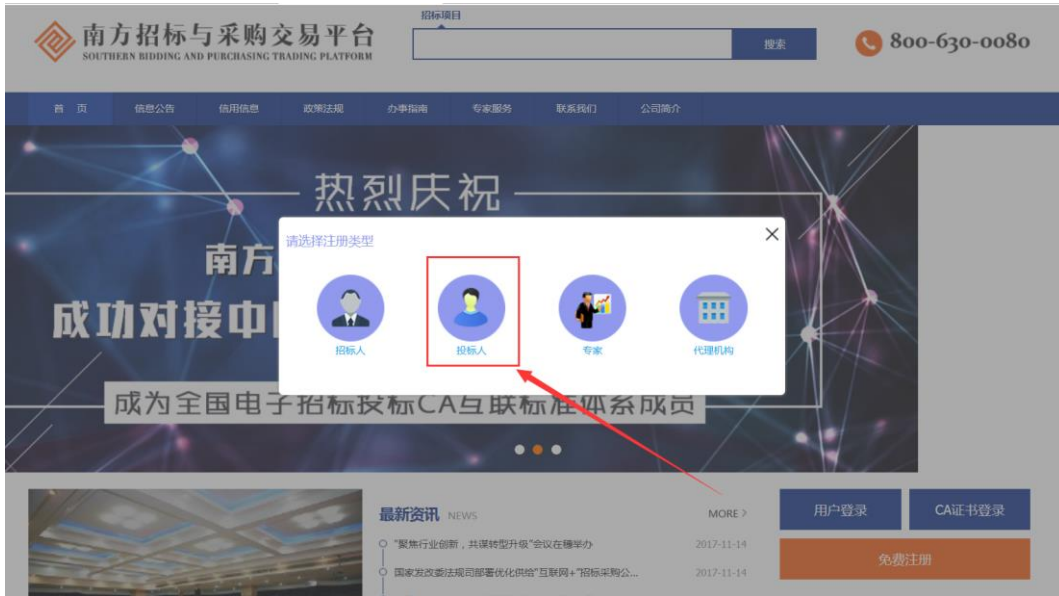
南方招标与采购交易平台
SOUTHERN BIDDING AND PURCHASING TRADING PLATFORM

招标项目

搜索

800-630-0080

首页 信息公告 信用信息 政策法规 办事指南 专家服务 联系我们 公司简介

热烈庆祝

南方

成功对接中

成为全国电子招标投标CA互联标准体系成员

请选择注册类型

招标人

投标人

专家

代理机构

最新资讯 NEWS

MORE >

"聚焦行业创新，共谋转型升级"会议在穗举办 2017-11-14

国家发改委法规司部署优化供给"互联网+"招标采购公... 2017-11-14

用户登录

CA证书登录

免费注册